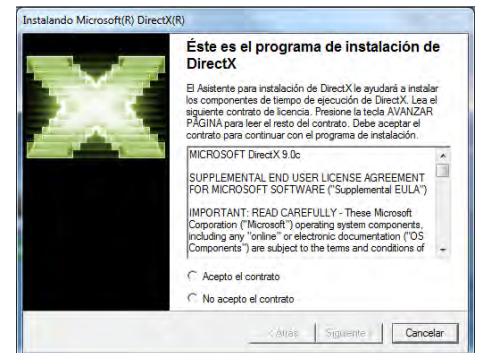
Instalando Microsoft(R) DirectX(R)

Éste es el programa de instalación de DirectX

El Asistente para instalación de DirectX le ayudará a instalar los componentes de tiempo de ejecución de DirectX. Lea el siguiente contrato de licencia. Presione la tecla AVANZAR PÁGINA para leer el resto del contrato. Debe aceptar el contrato para continuar con el programa de instalación.

MICROSOFT DirectX 9.0c

SUPPLEMENTAL END USER LICENSE AGREEMENT FOR MICROSOFT SOFTWARE ("Supplemental EULA")

IMPORTANT: READ CAREFULLY - These Microsoft Corporation ("Microsoft") operating system components, including any "online" or electronic documentation ("OS Components") are subject to the terms and conditions of

Acepto el contrato

No acepto el contrato

< Atrás

Siguiente >

Cancelar